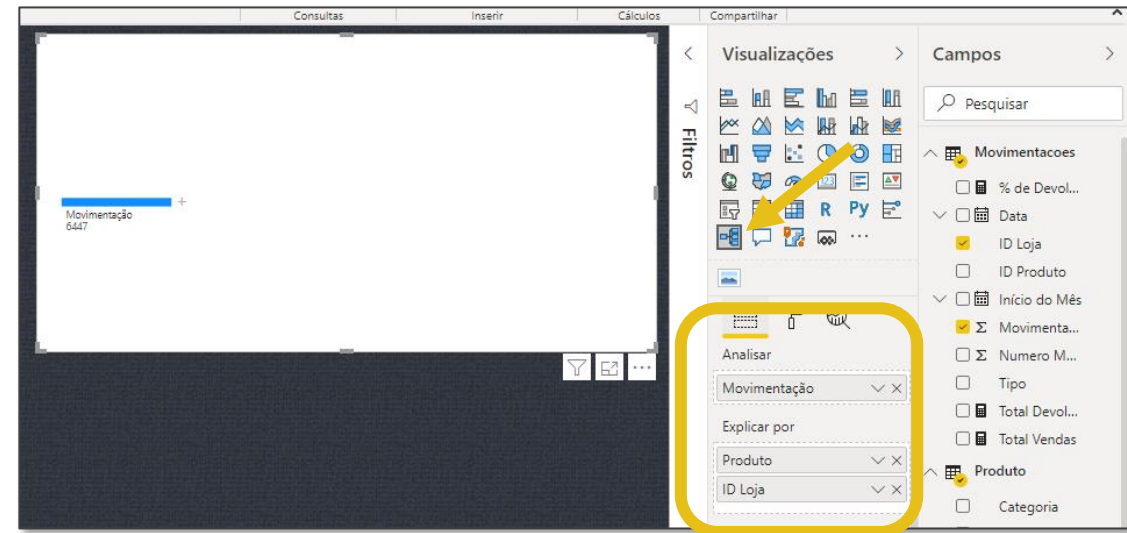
Consultas | Inserir | Cálculos | Compartilhar

Movimentação
6447

Filtros

Visualizações

R Py

Analisar
Movimentação

Explicar por
Produto
ID Loja

Campos

Pesquisar

Movimentacoes
% de Devol...
Data
ID Loja
ID Produto
Início do Mês
Movimenta...
Numero M...
Tipo
Total Devol...
Total Vendas
Produto
Categoria